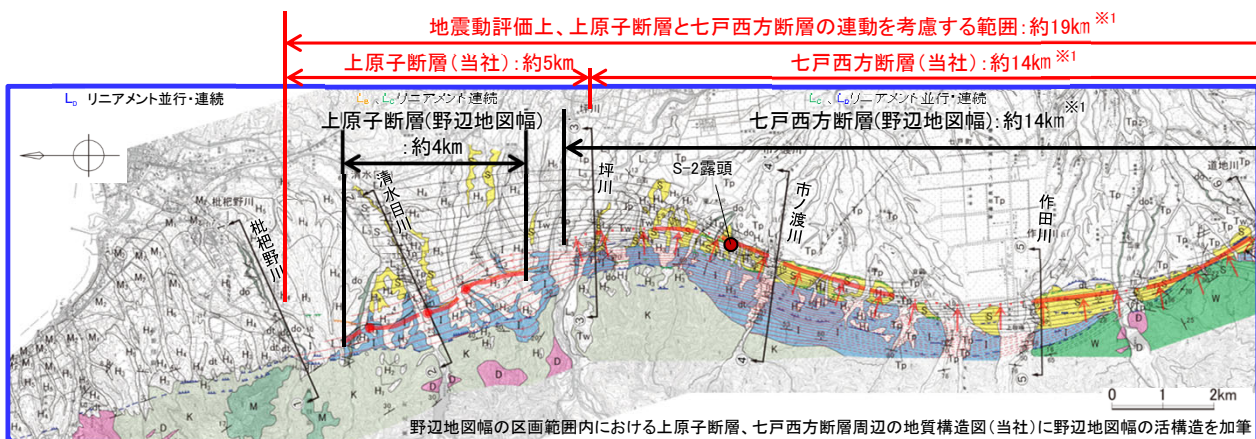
地震動評価上、上原子断層と七戸西方断層の連動を考慮する範囲：約19km ※1

上原子断層（当社）：約5km

七戸西方断層（当社）：約14km ※1

$L_D$ リニアメント並行・連続

$L_D$、$L_D$リニアメント連続

$L_C$、$L_D$リニアメント並行・連続

上原子断層（野辺地図幅）：約4km

七戸西方断層（野辺地図幅）：約14km ※1

枇杷野川

清水目川

坪川

S-2露頭

市ノ渡川

作田川

道地川

0 1 2km

野辺地図幅の区画範囲内における上原子断層、七戸西方断層周辺の地質構造図（当社）に野辺地図幅の活構造を加筆